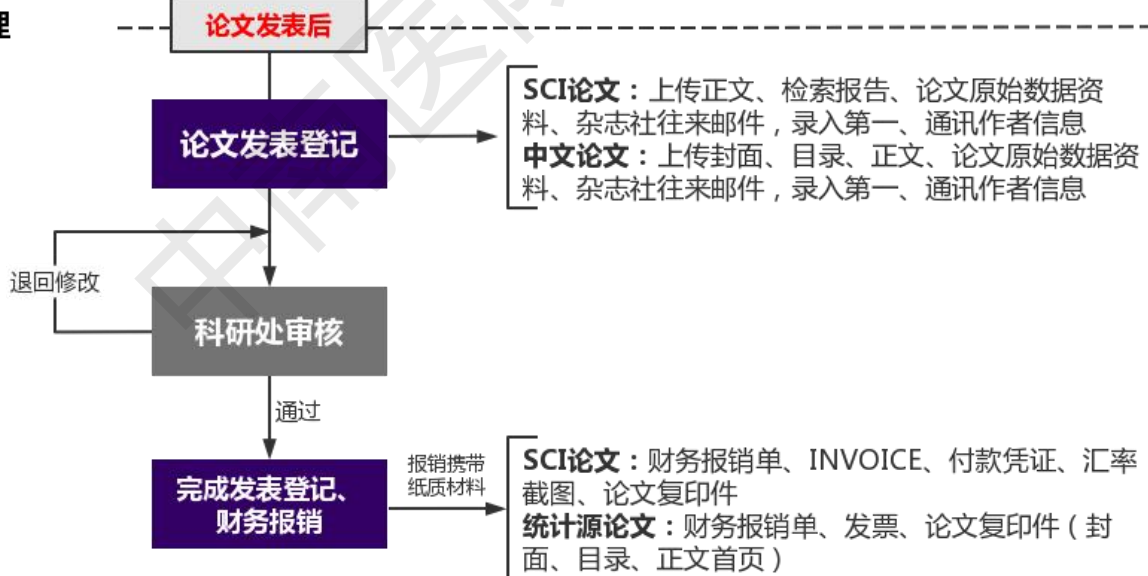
理

论文发表后

论文发表登记

SCI论文：上传正文、检索报告、论文原始数据资料、杂志社往来邮件，录入第一、通讯作者信息
中文论文：上传封面、目录、正文、论文原始数据资料、杂志社往来邮件，录入第一、通讯作者信息

退回修改

科研处审核

通过

完成发表登记、财务报销

报销携带纸质材料

SCI论文：财务报销单、INVOICE、付款凭证、汇率截图、论文复印件
统计源论文：财务报销单、发票、论文复印件（封面、目录、正文首页）